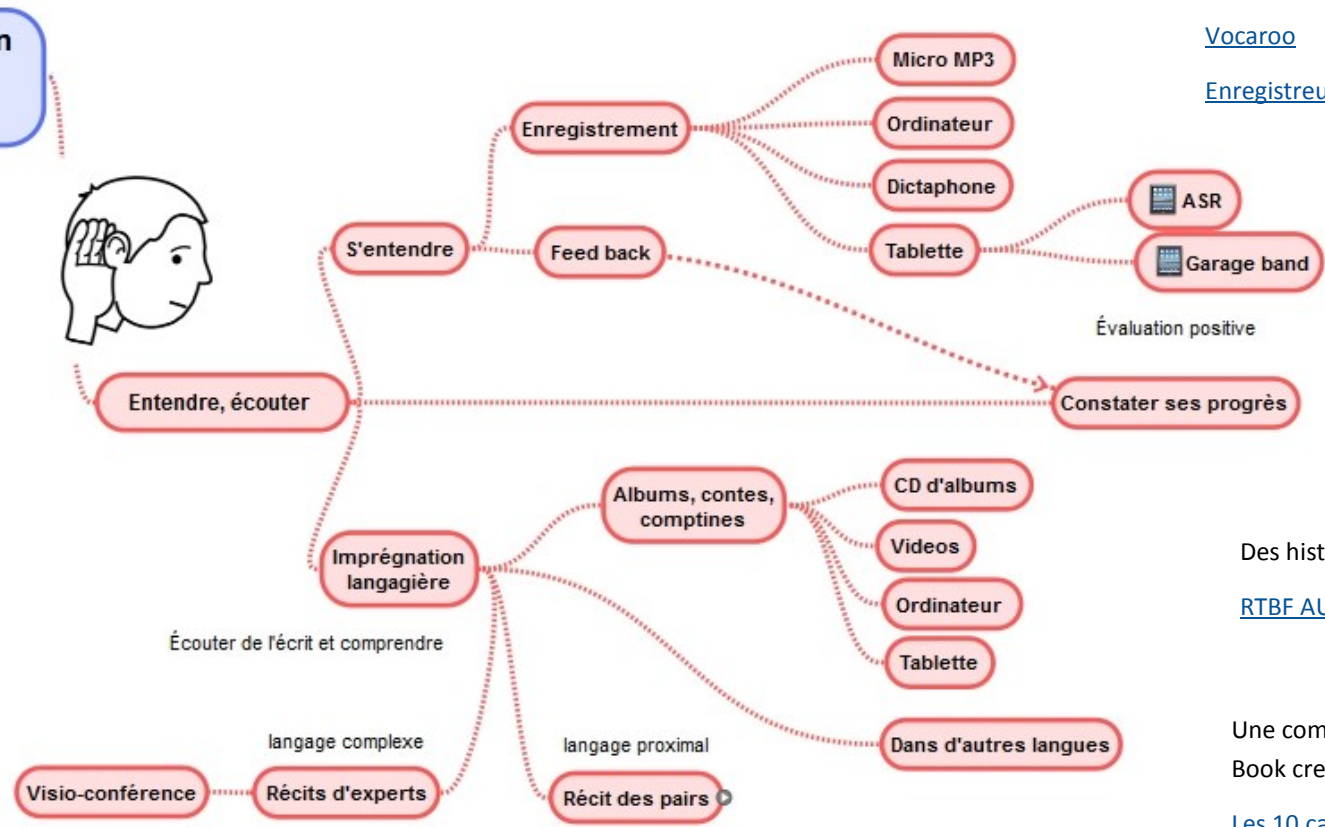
n

Vocaroo

Enregistreu

Micro MP3

Enregistrement

Ordinateur

Dictaphone

ASR

S'entendre

Feed back

Tablette

Garage band

Évaluation positive

Entendre, écouter

Constater ses progrès

CD d'albums

Albums, contes, comptines

Videos

Des hist

Imprégnation langagière

Ordinateur

RTBF AU

Écouter de l'écrit et comprendre

Tablette

langage complexe

langage proximal

Dans d'autres langues

Une com

Book cre

Visio-conférence

Récits d'experts

Récit des pairs

Les 10 ca